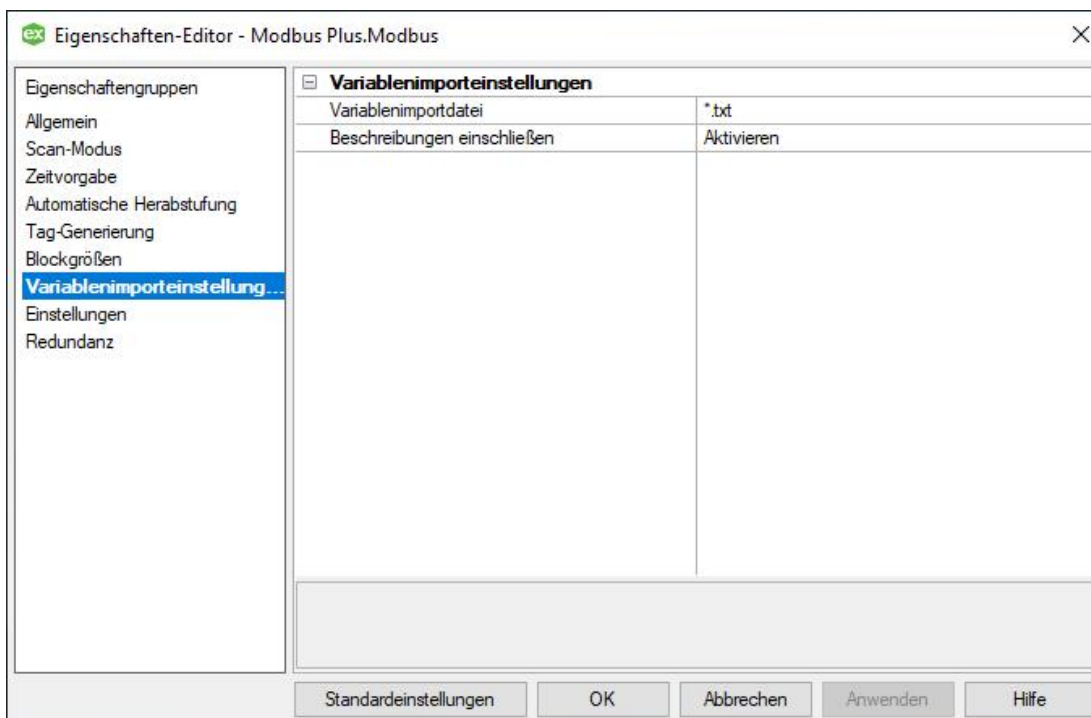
ex Eigenschaften-Editor - Modbus Plus.Modbus

Eigenschaftengruppen
Allgemein
Scan-Modus
Zeitvorgabe
Automatische Herabstufung
Tag-Generierung
Blockgrößen
Variablenimporteinstellung...
Einstellungen
Redundanz

⊟ Variablenimporteinstellungen

| Variablenimportdatei | *.txt |
|---|---|
| Beschreibungen einschließen | Aktivieren |

Standardeinstellungen OK Abbrechen Anwenden Hilfe